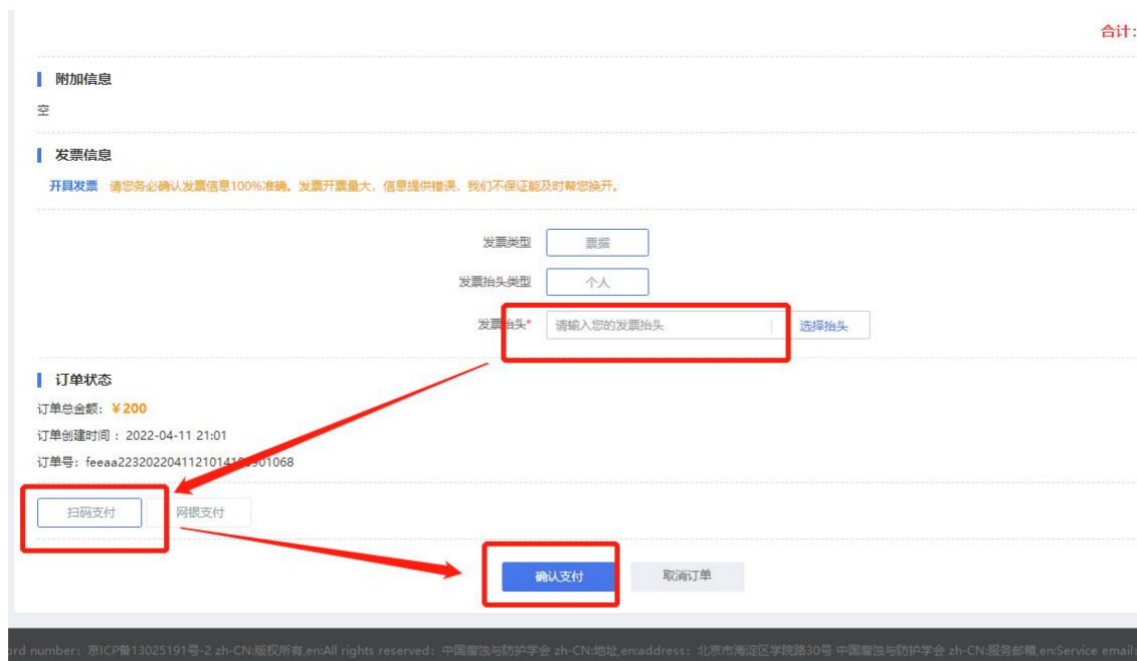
合计:

附加信息

空

发票信息

开具发票 请您务必确认发票信息100%准确。发票开票量大，信息提供错误，我们不保证能及时帮您换开。

发票类型 票据

发票抬头类型 个人

发票抬头* 请输入您的发票抬头 选择抬头

订单状态

订单总金额：¥200

订单创建时间：2022-04-11 21:01

订单号：feeaa2232022041121014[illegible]901068

扫码支付 网银支付

确认支付 取消订单

ord number：京ICP备13025191号-2 zh-CN:版权所有,en:All rights reserved：中国腐蚀与防护学会 zh-CN:地址,en:address：北京市海淀区学院路30号 中国腐蚀与防护学会 zh-CN:服务邮箱,en:Service email